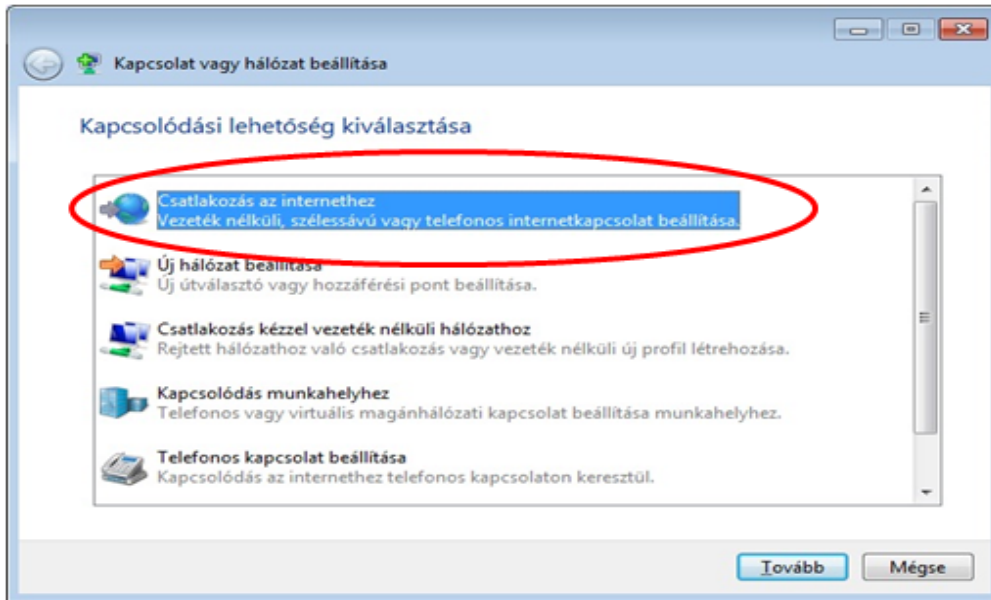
Kapcsolat vagy hálózat beállítása

Kapcsolódási lehetőség kiválasztása

Csatlakozás az internethez
Vezeték nélküli, szélessávú vagy telefonos internetkapcsolat beállítása.

Új hálózat beállítása
Új útválasztó vagy hozzáférési pont beállítása.

Csatlakozás kézzel vezeték nélküli hálózathoz
Rejtett hálózathoz való csatlakozás vagy vezeték nélküli új profil létrehozása.

Kapcsolódás munkahelyhez
Telefonos vagy virtuális magánhálózati kapcsolat beállítása munkahelyhez.

Telefonos kapcsolat beállítása
Kapcsolódás az internethez telefonos kapcsolaton keresztül.

Tovább Mégse